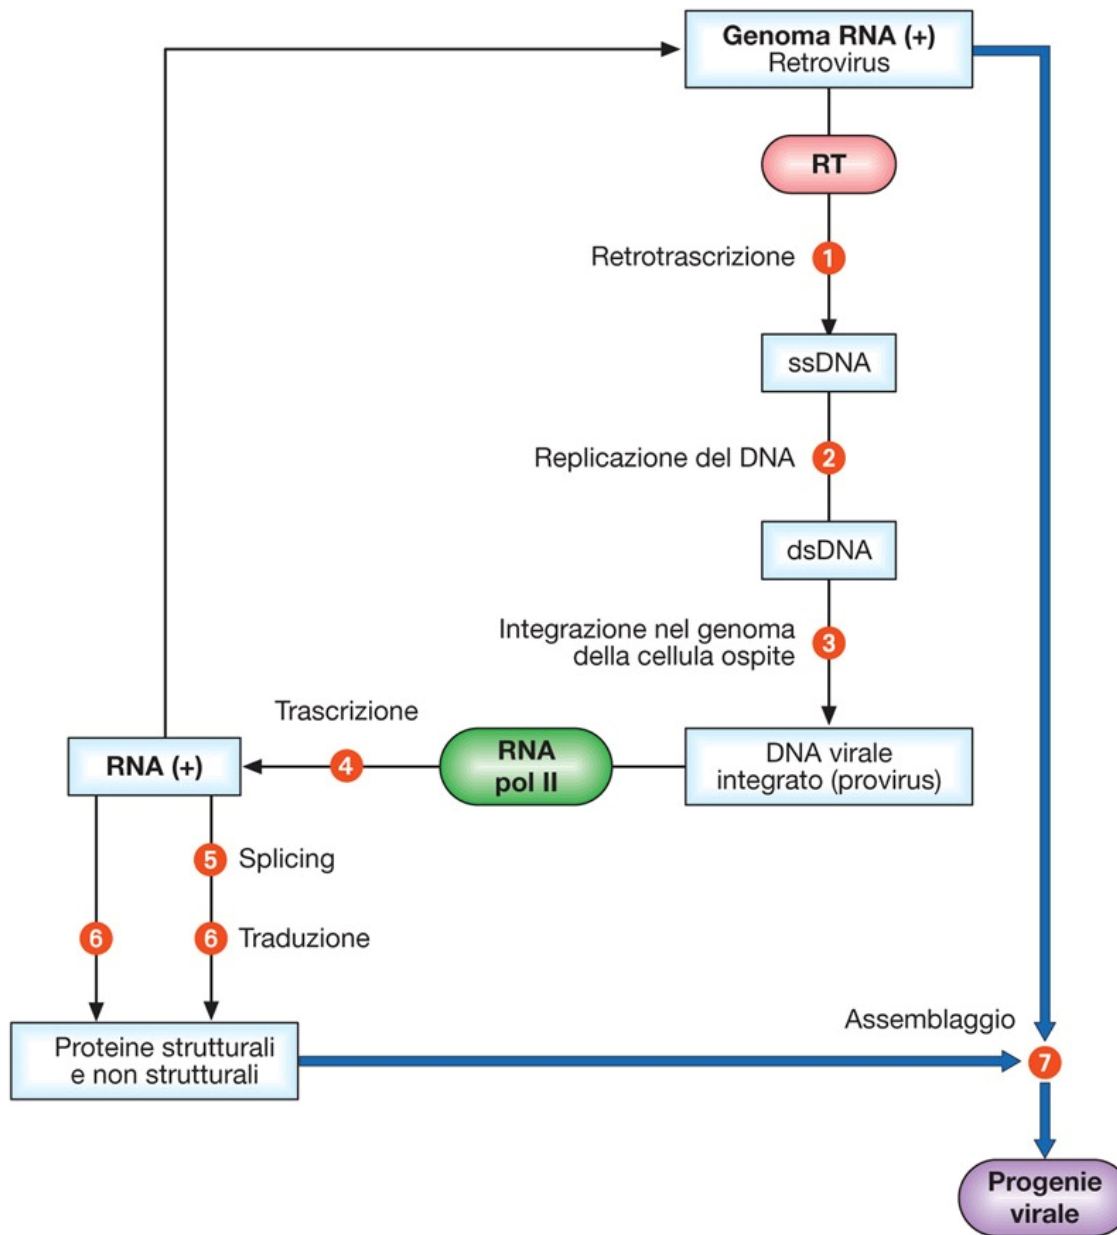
Genoma RNA (+)
Retrovirus

RT

Retrotrascrizione 1

ssDNA

Replicazione del DNA 2

dsDNA

Integrazione nel genoma della cellula ospite 3

Trascrizione

RNA (+)

4

RNA pol II

DNA virale integrato (provirus)

5 Splicing

6

6 Traduzione

Proteine strutturali e non strutturali

Assemblaggio

7

Progenie virale